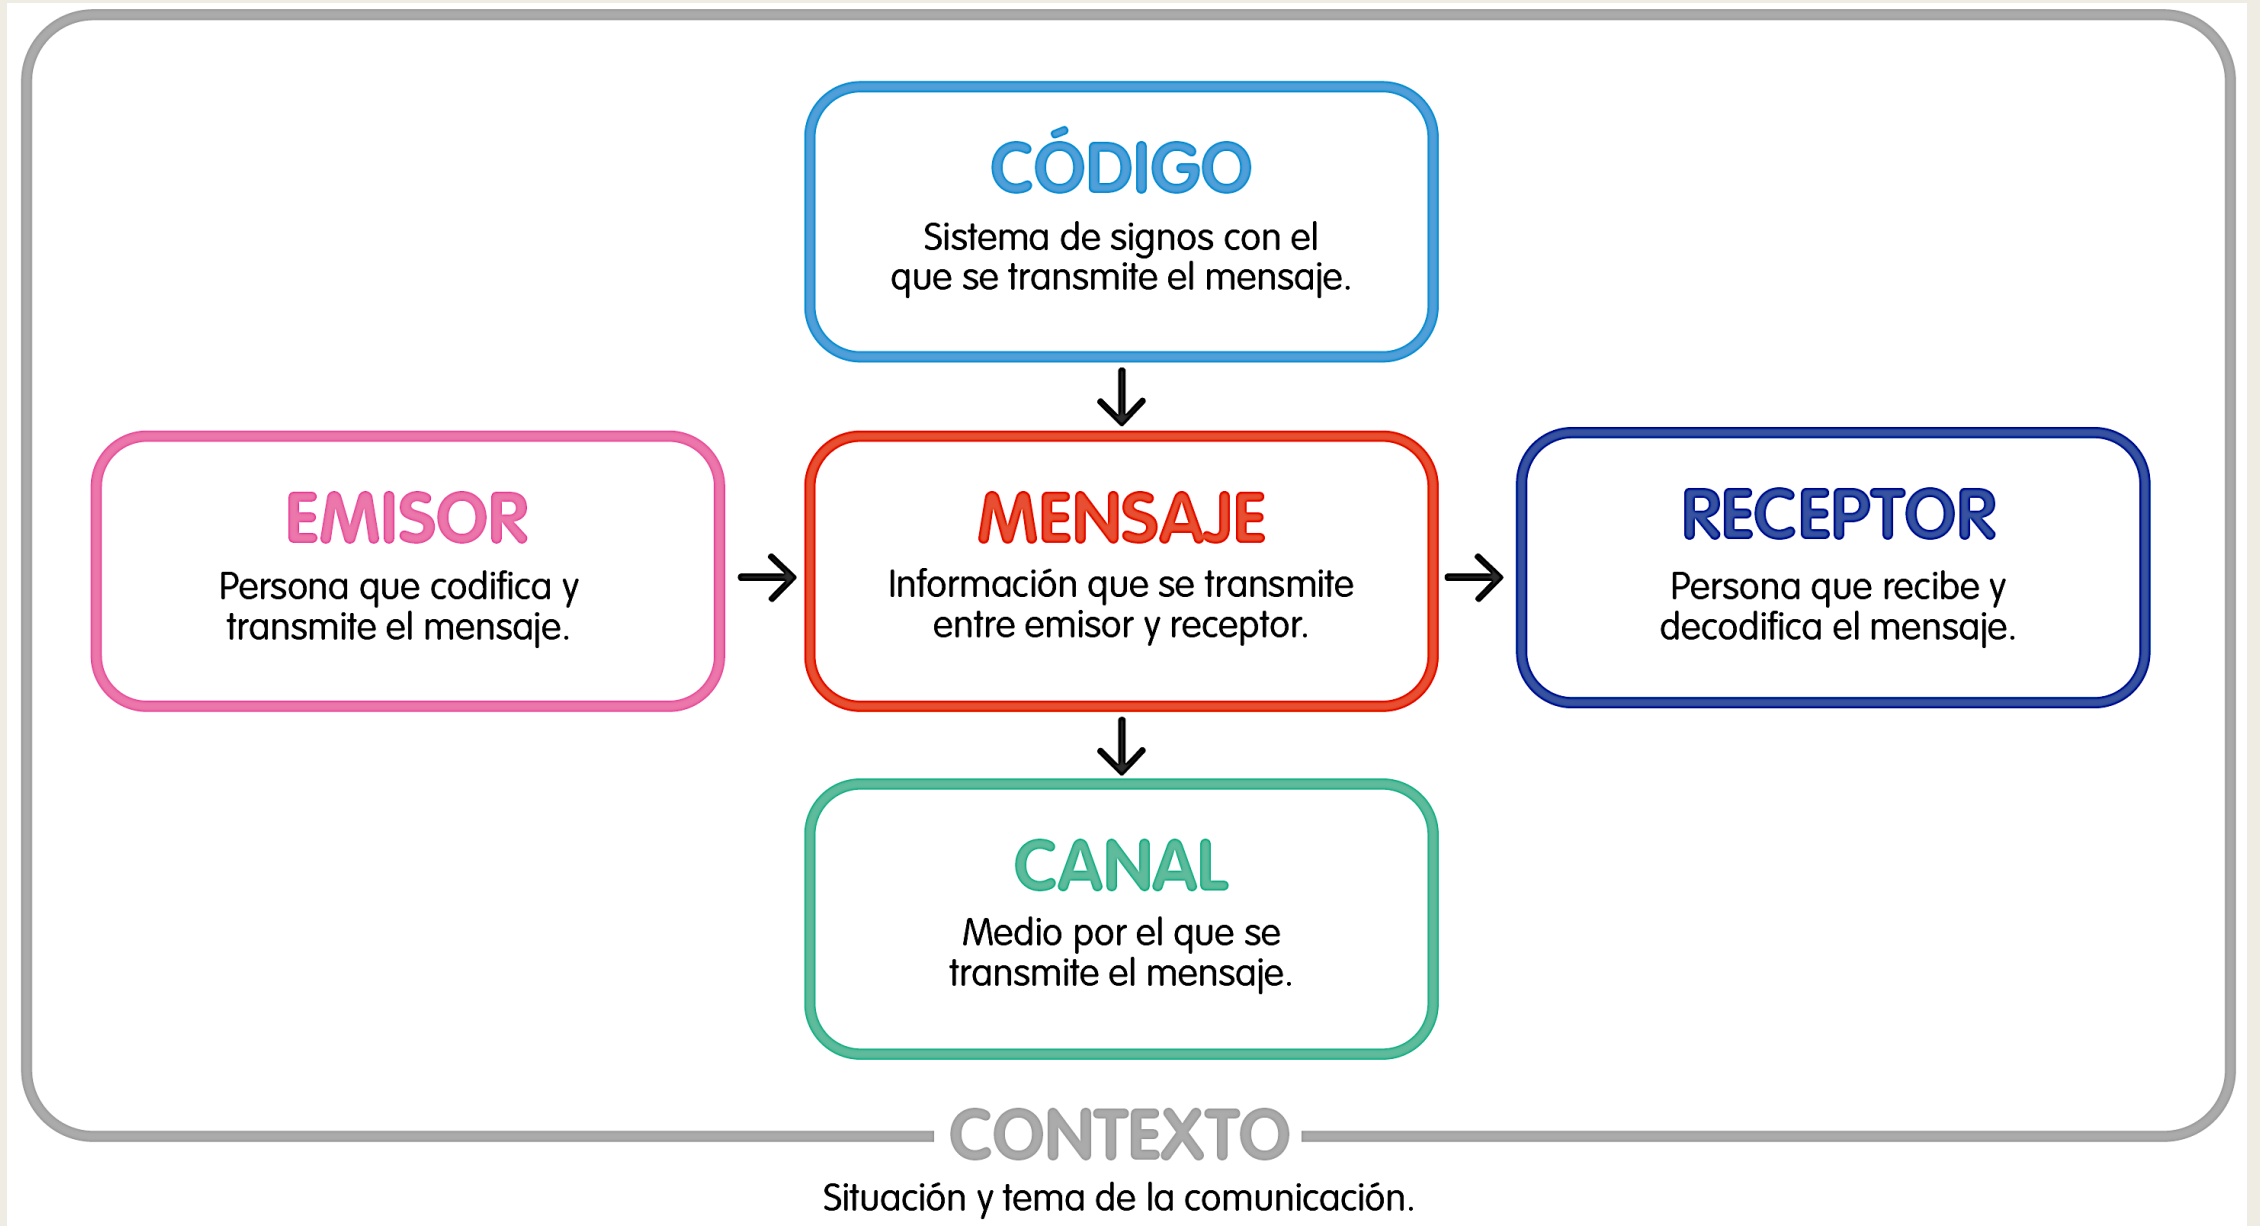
CÓDIGO

Sistema de signos con el que se transmite el mensaje.

EMISOR

Persona que codifica y transmite el mensaje.

MENSAJE

Información que se transmite entre emisor y receptor.

RECEPTOR

Persona que recibe y decodifica el mensaje.

CANAL

Medio por el que se transmite el mensaje.

CONTEXTO

Situación y tema de la comunicación.